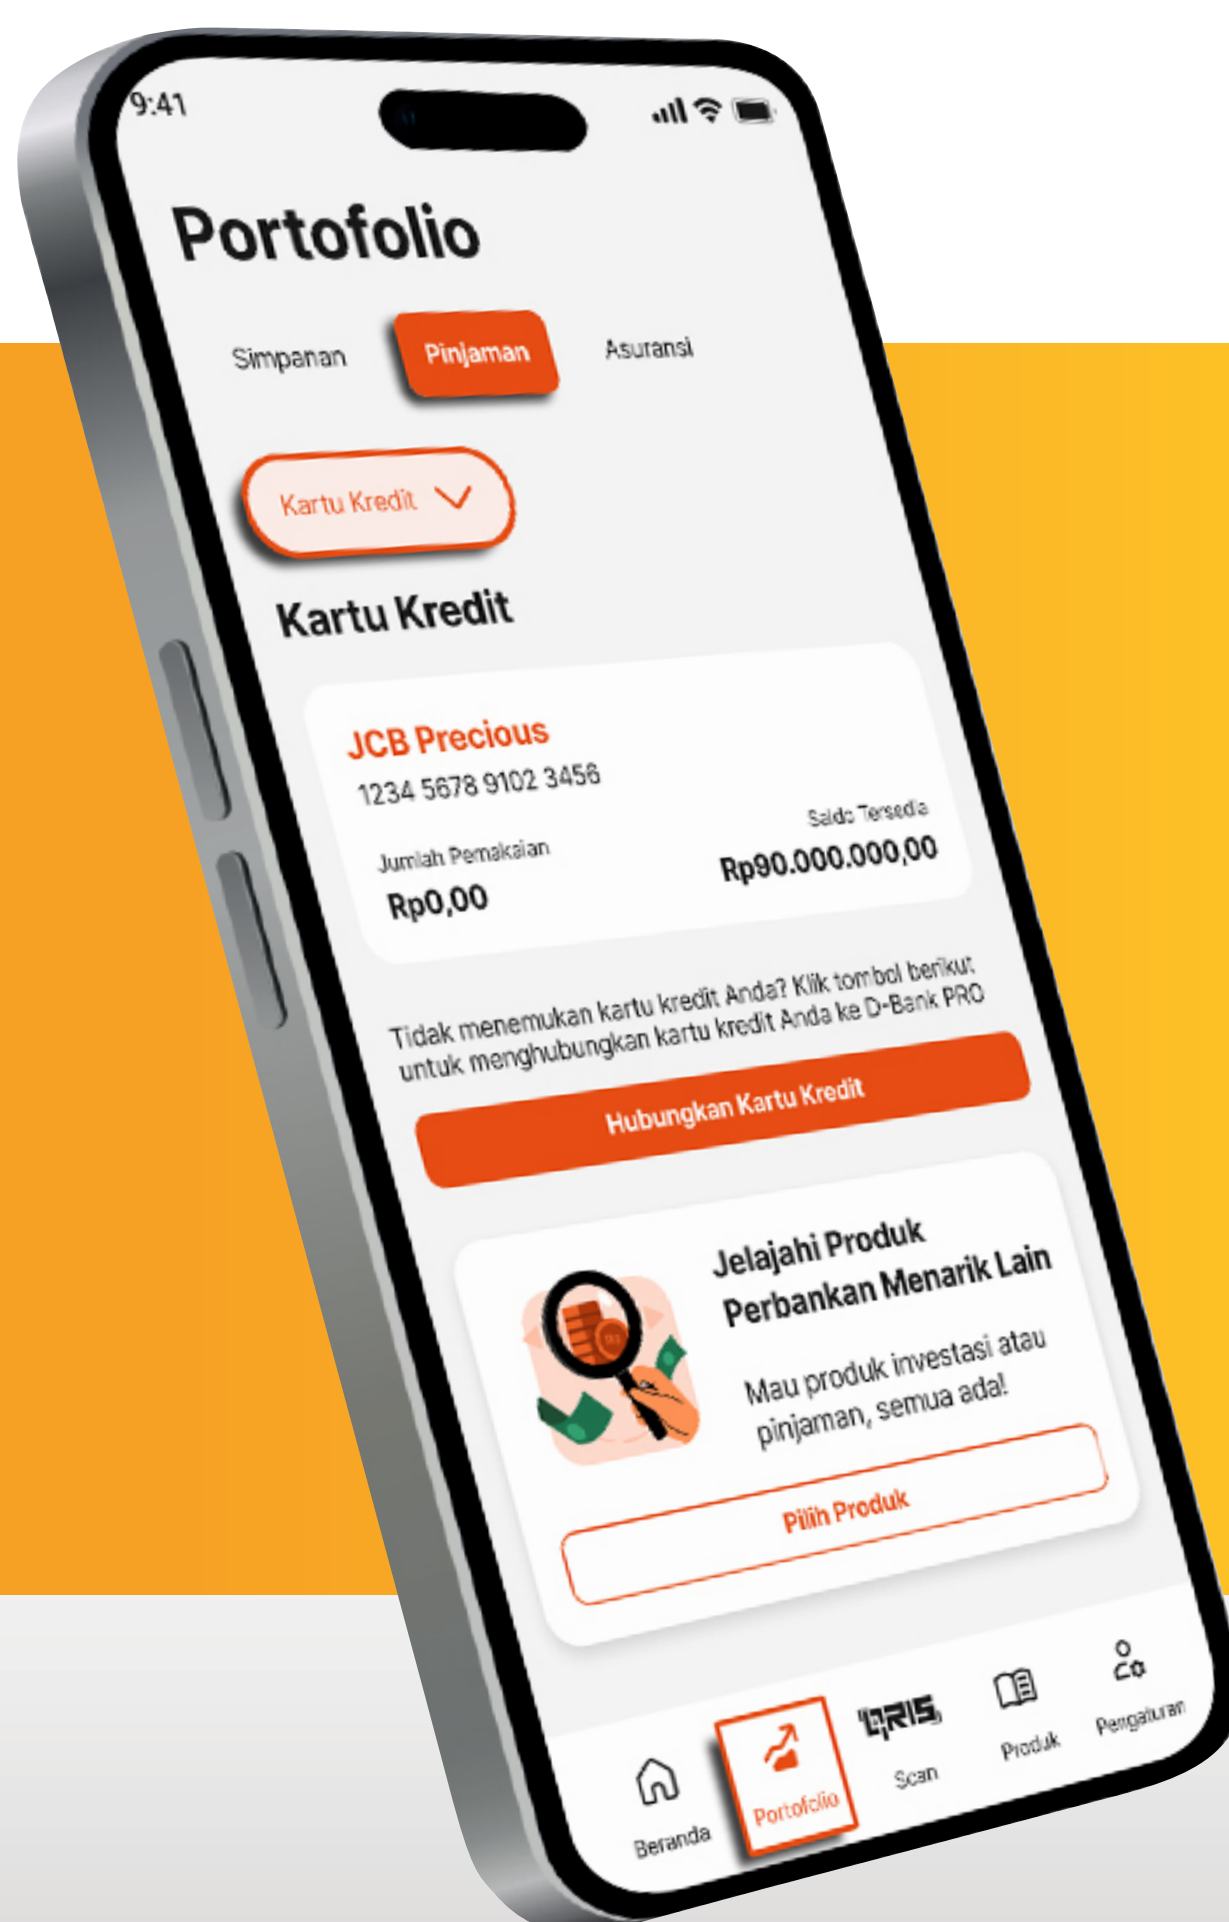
9:41

Portofolio

Simpanan
Pinjaman
Asuransi

Kartu Kredit

Kartu Kredit

JCB Precious
1234 5678 9102 3456

Jumlah Pemakaian
Rp0,00

Saldo Tersedia
Rp90.000.000,00

Tidak menemukan kartu kredit Anda? Klik tombol berikut untuk menghubungkan kartu kredit Anda ke D-Bank PRO

Hubungkan Kartu Kredit

Jelajahi Produk Perbankan Menarik Lain

Mau produk investasi atau pinjaman, semua ada!

Pilih Produk

Beranda
Portofolio
QRIS
Scan
Produk
Pengaturan